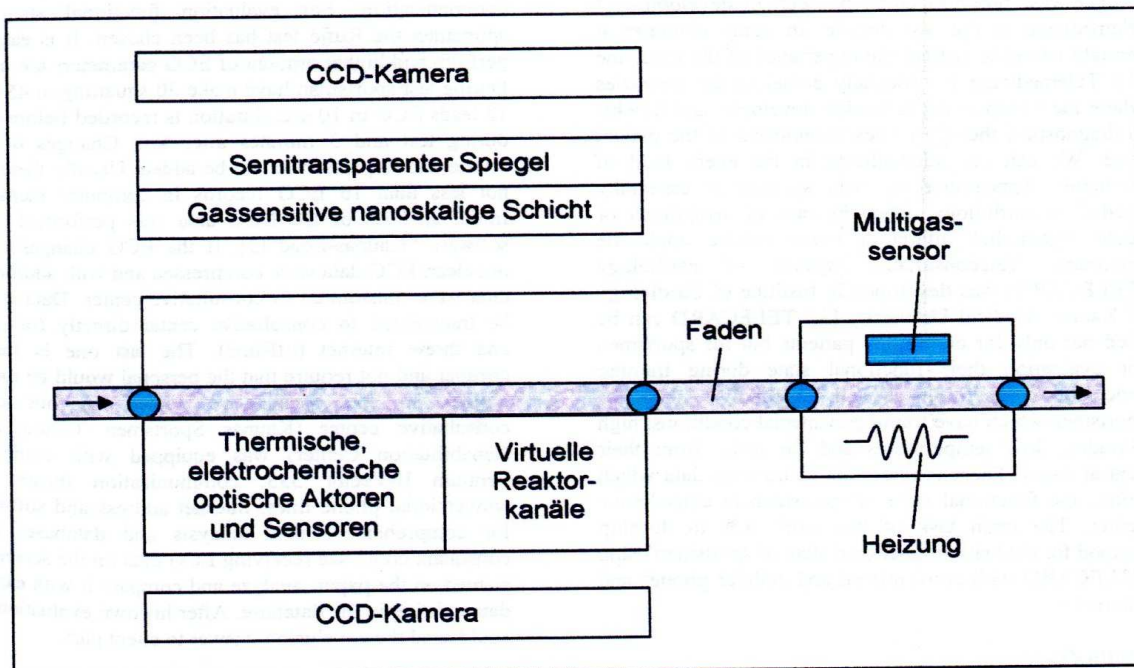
CCD-Kamera

Semitransparenter Spiegel

Gassensitive nanoskalige Schicht

Multigassensor

Faden

Thermische, elektrochemische optische Aktoren und Sensoren

Virtuelle Reaktorkanäle

Heizung

CCD-Kamera